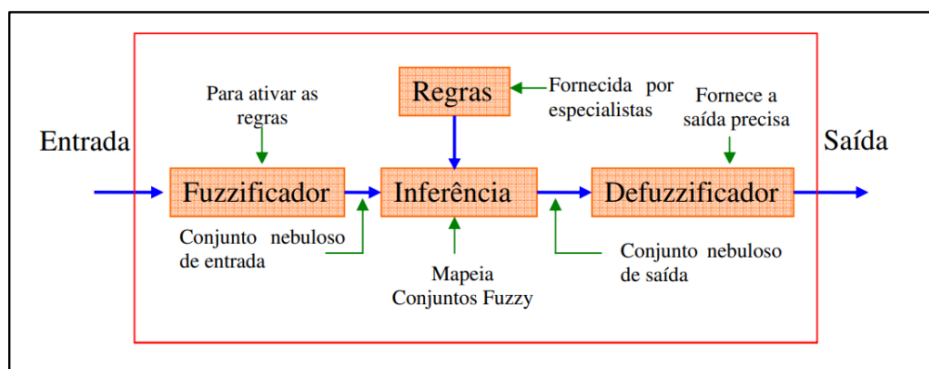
Regras

Fornecida por especialistas

Para ativar as regras

Fornece a saída precisa

Entrada

Saída

Fuzzificador

Inferência

Defuzzificador

Conjunto nebuloso de entrada

Conjunto nebuloso de saída

Mapeia Conjuntos Fuzzy